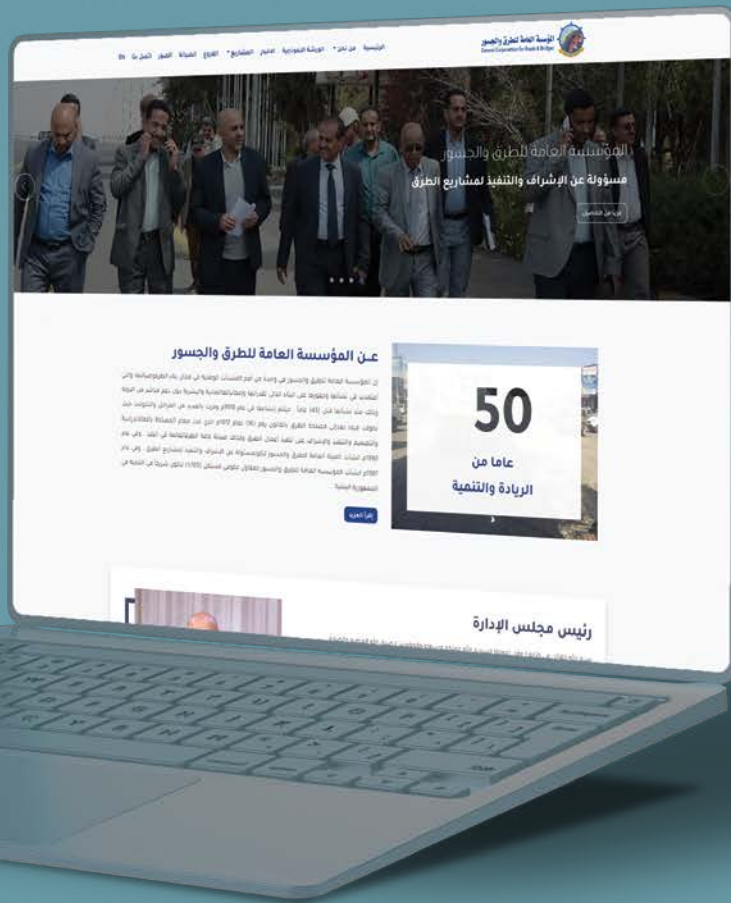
المؤسسة العامة للطرق والجسور
General Corporation for Roads & Bridges

الرئيسية من نحن الوثيقة النموذجية الاخبار المشاريع الافرع المناقصات الصور اتصل بنا En

المؤسسة العامة للطرق والجسور
مسؤولة عن الإشراف والتنفيذ لمشاريع الطرق
اقرأ المزيد

عـن المؤسسة العامة للطرق والجسور

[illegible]

إقرأ المزيد

50
عاما من
الريادة والتنمية

رئيس مجلس الإدارة
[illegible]